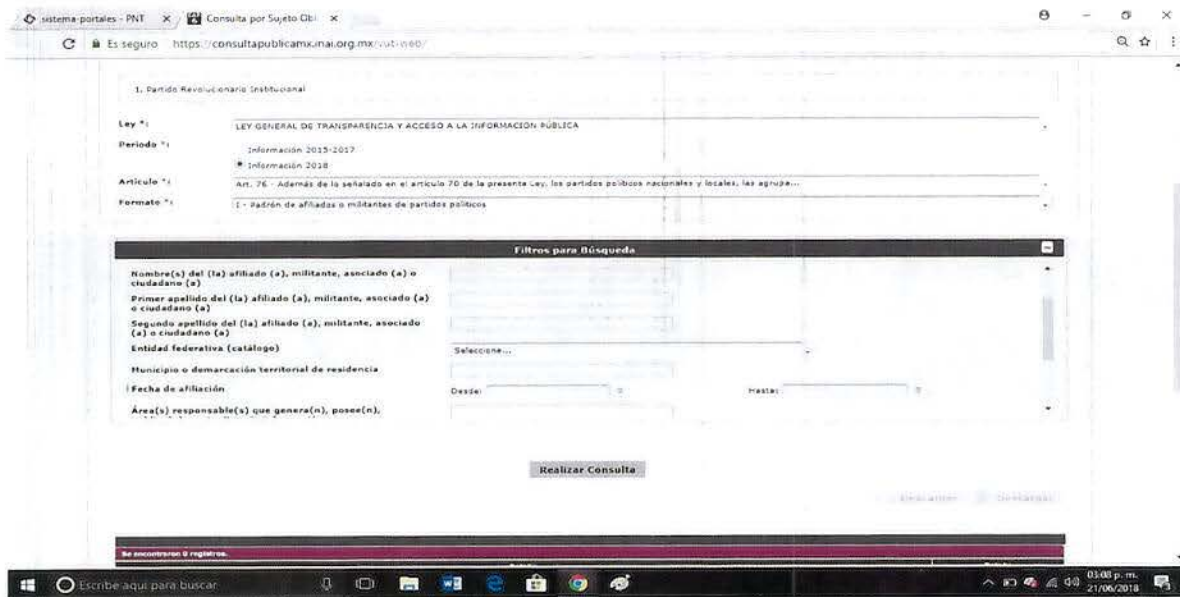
sistema-portales - PNT ×

Consulta por Sujeto Obl ×

Es seguro https://consultapublicamx.inai.org.mx/vut-web/

1. Partido Revolucionario Institucional

Ley *: LEY GENERAL DE TRANSPARENCIA Y ACCESO A LA INFORMACIÓN PÚBLICA

Periodo *: Información 2015-2017

Información 2018

Artículo *: Art. 76 - Además de lo señalado en el artículo 70 de la presente Ley, los partidos políticos nacionales y locales, las agrupa...

Formato *: I - Padrón de afiliados o militantes de partidos políticos

Filtros para Búsqueda

Nombre(s) del (la) afiliado (a), militante, asociado (a) o ciudadano (a)

Primer apellido del (la) afiliado (a), militante, asociado (a) o ciudadano (a)

Segundo apellido del (la) afiliado (a), militante, asociado (a) o ciudadano (a)

Entidad federativa (catálogo) Seleccione...

Municipio o demarcación territorial de residencia

Fecha de afiliación Desde: Hasta:

Área(s) responsable(s) que genera(n), posee(n),

Realizar Consulta

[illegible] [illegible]

Se encontraron 0 registros.

Escribe aquí para buscar

03:08 p. m.
21/06/2018